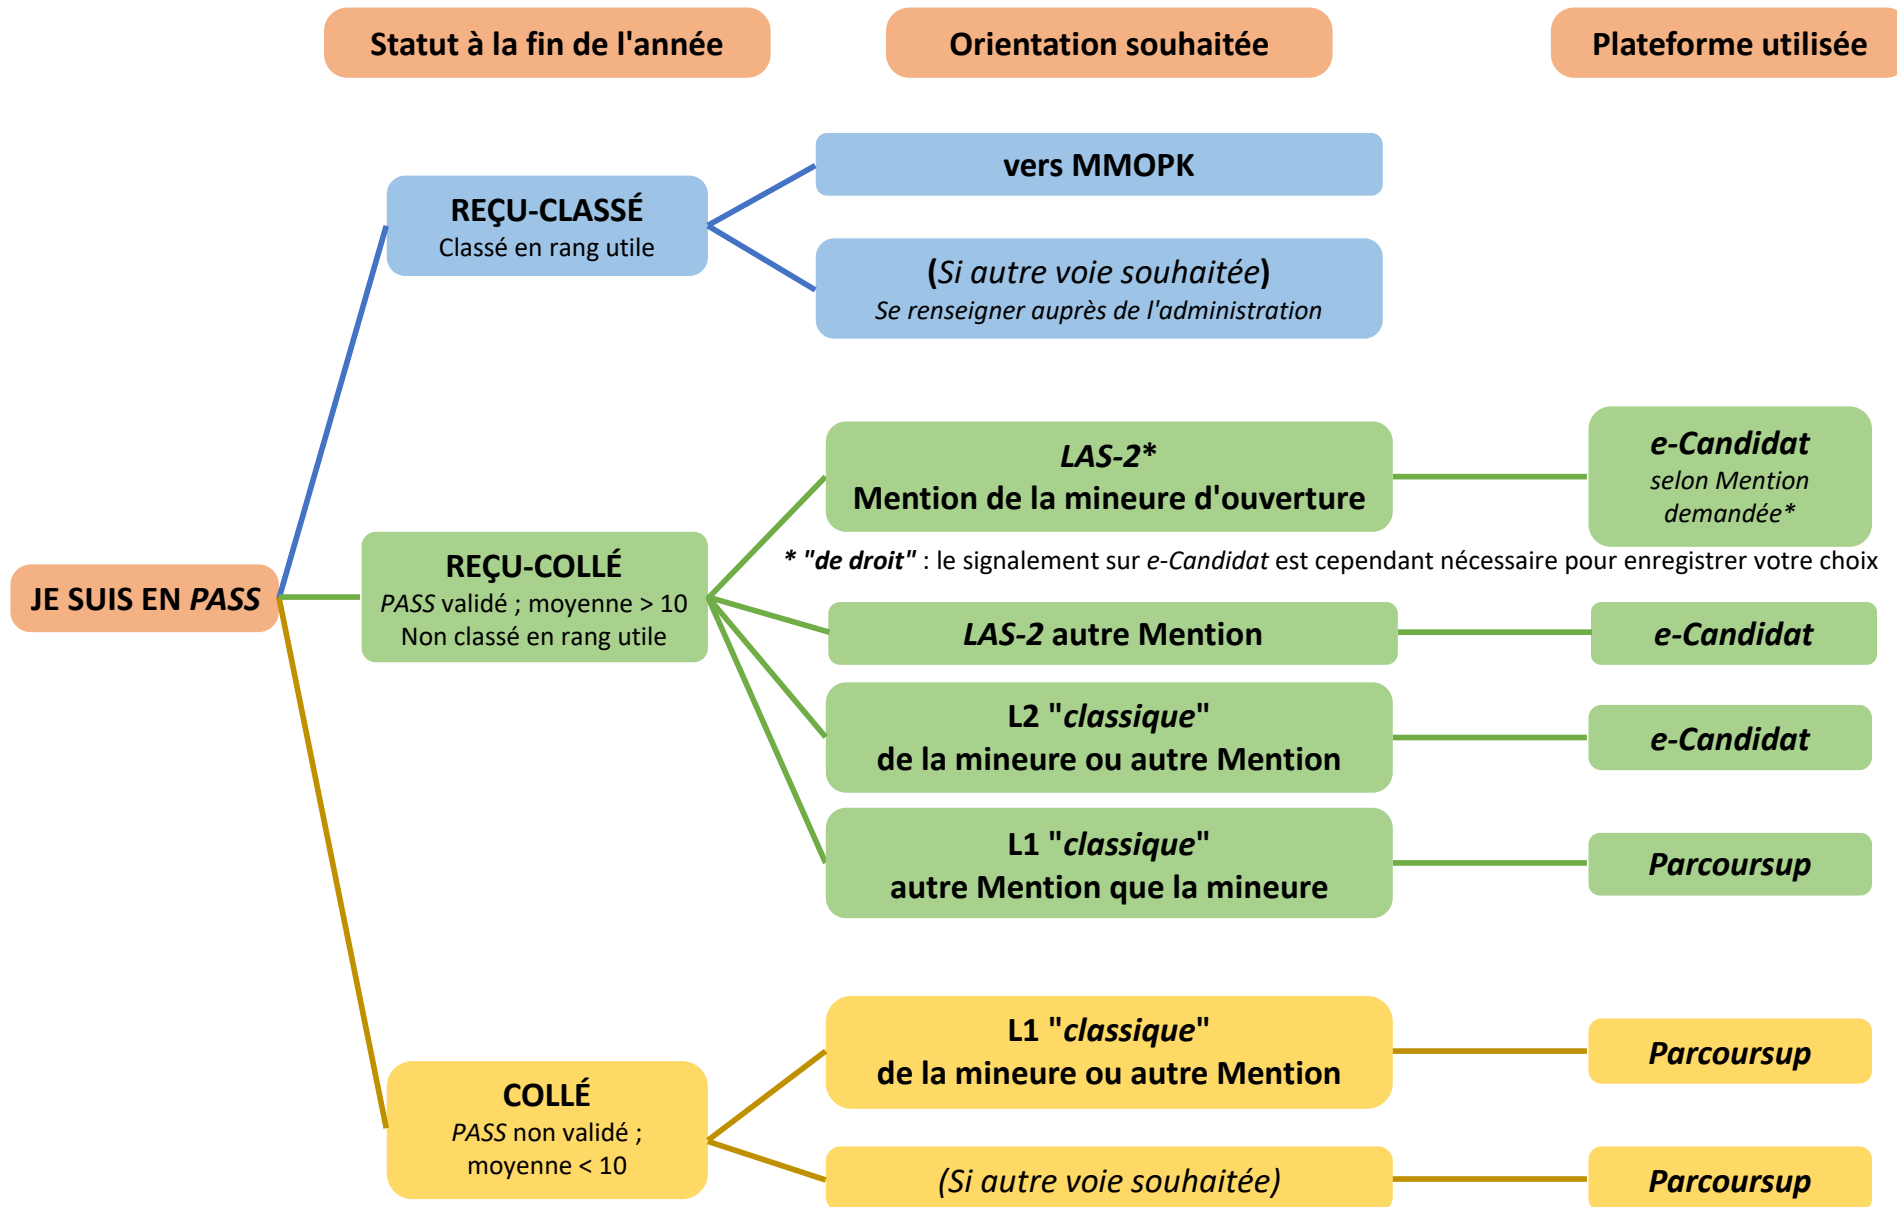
Statut à la fin de l'année

Orientation souhaitée

Plateforme utilisée

JE SUIS EN PASS

RECU-CLASSÉ
Classé en rang utile

vers MMOPK

(Si autre voie souhaitée)
Se renseigner auprès de l'administration

REÇU-COLLÉ
PASS validé ; moyenne > 10
Non classé en rang utile

LAS-2*
Mention de la mineure d'ouverture

e-Candidat
selon Mention demandée*

* "de droit" : le signalement sur e-Candidat est cependant nécessaire pour enregistrer votre choix

LAS-2 autre Mention

e-Candidat

L2 "classique"
de la mineure ou autre Mention

e-Candidat

L1 "classique"
autre Mention que la mineure

Parcoursup

COLLÉ
PASS non validé ; moyenne < 10

L1 "classique"
de la mineure ou autre Mention

Parcoursup

(Si autre voie souhaitée)

Parcoursup